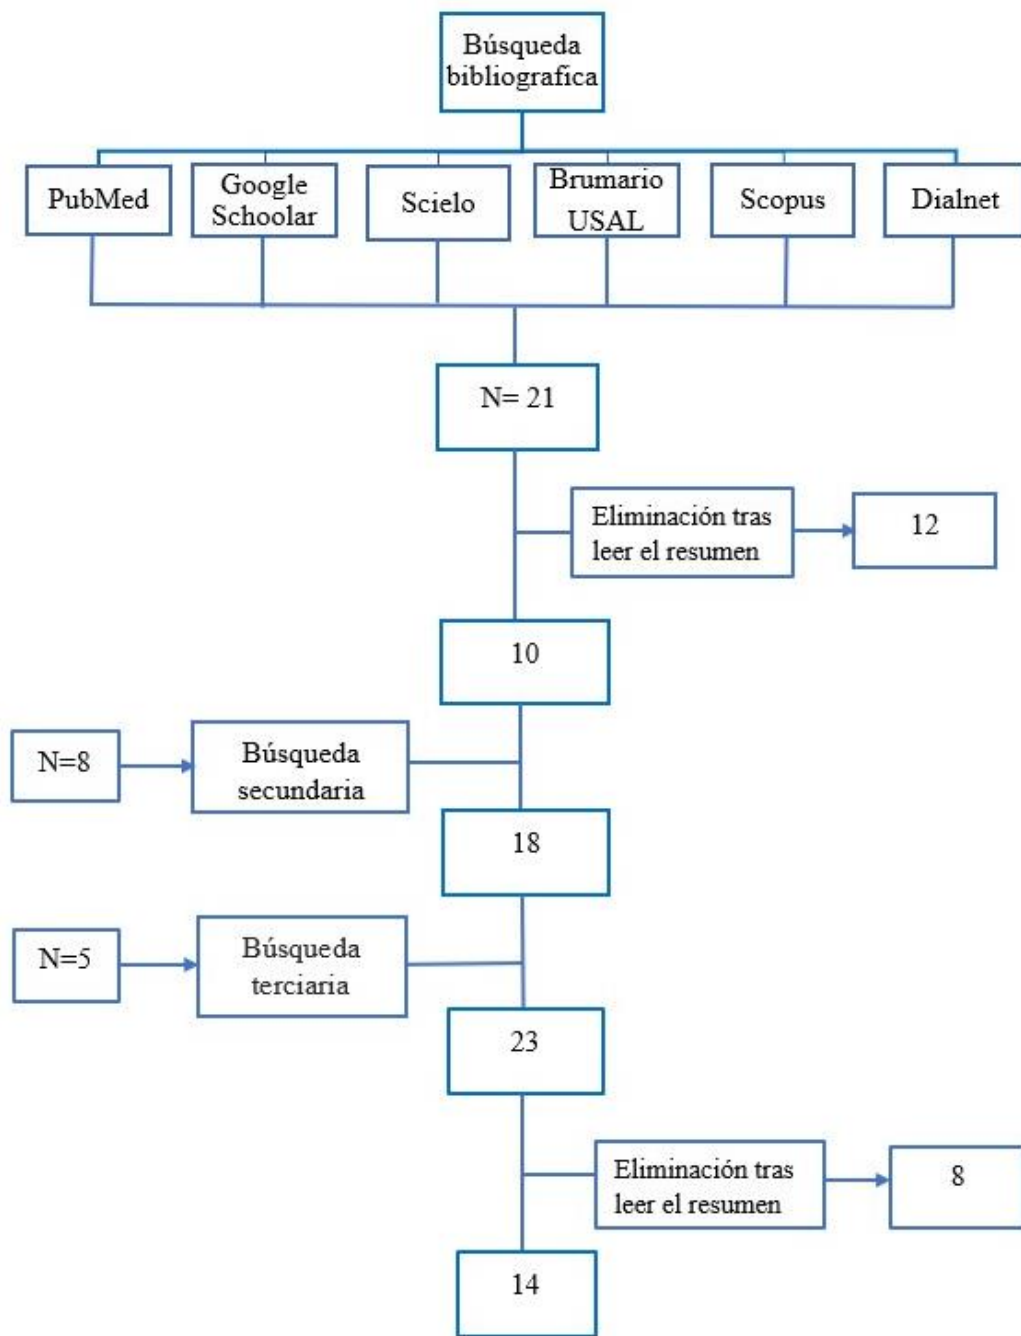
Búsqueda bibliografica

PubMed

Google Schoolar

Scielo

Brumario USAL

Scopus

Dialnet

N= 21

Eliminación tras leer el resumen

12

10

N=8

Búsqueda secundaria

18

N=5

Búsqueda terciaria

23

Eliminación tras leer el resumen

8

14